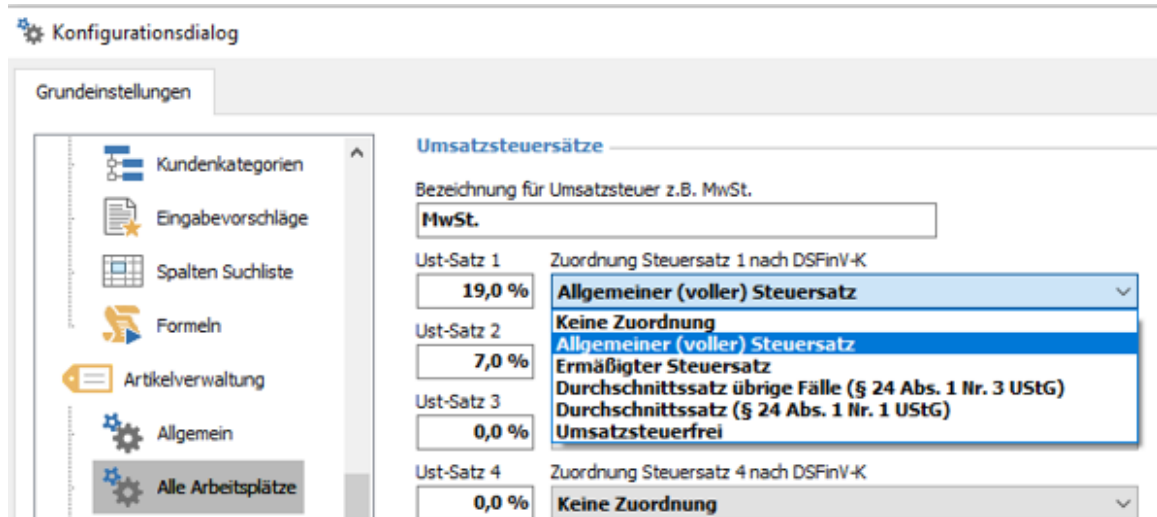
Konfigurationsdialog

Grundeinstellungen

Kundenkategorien

Eingabevorschläge

Spalten Suchliste

Formeln

Artikelverwaltung

Allgemein

Alle Arbeitsplätze

Umsatzsteuersätze

Bezeichnung für Umsatzsteuer z.B. MwSt.

MwSt.

Ust-Satz 1

19,0 %

Zuordnung Steuersatz 1 nach DSFinV-K

Allgemeiner (voller) Steuersatz

Ust-Satz 2

7,0 %

Ust-Satz 3

0,0 %

Keine Zuordnung
Allgemeiner (voller) Steuersatz
Ermäßigter Steuersatz
Durchschnittssatz übrige Fälle (§ 24 Abs. 1 Nr. 3 UStG)
Durchschnittssatz (§ 24 Abs. 1 Nr. 1 UStG)
Umsatzsteuerfrei

Ust-Satz 4

0,0 %

Zuordnung Steuersatz 4 nach DSFinV-K

Keine Zuordnung